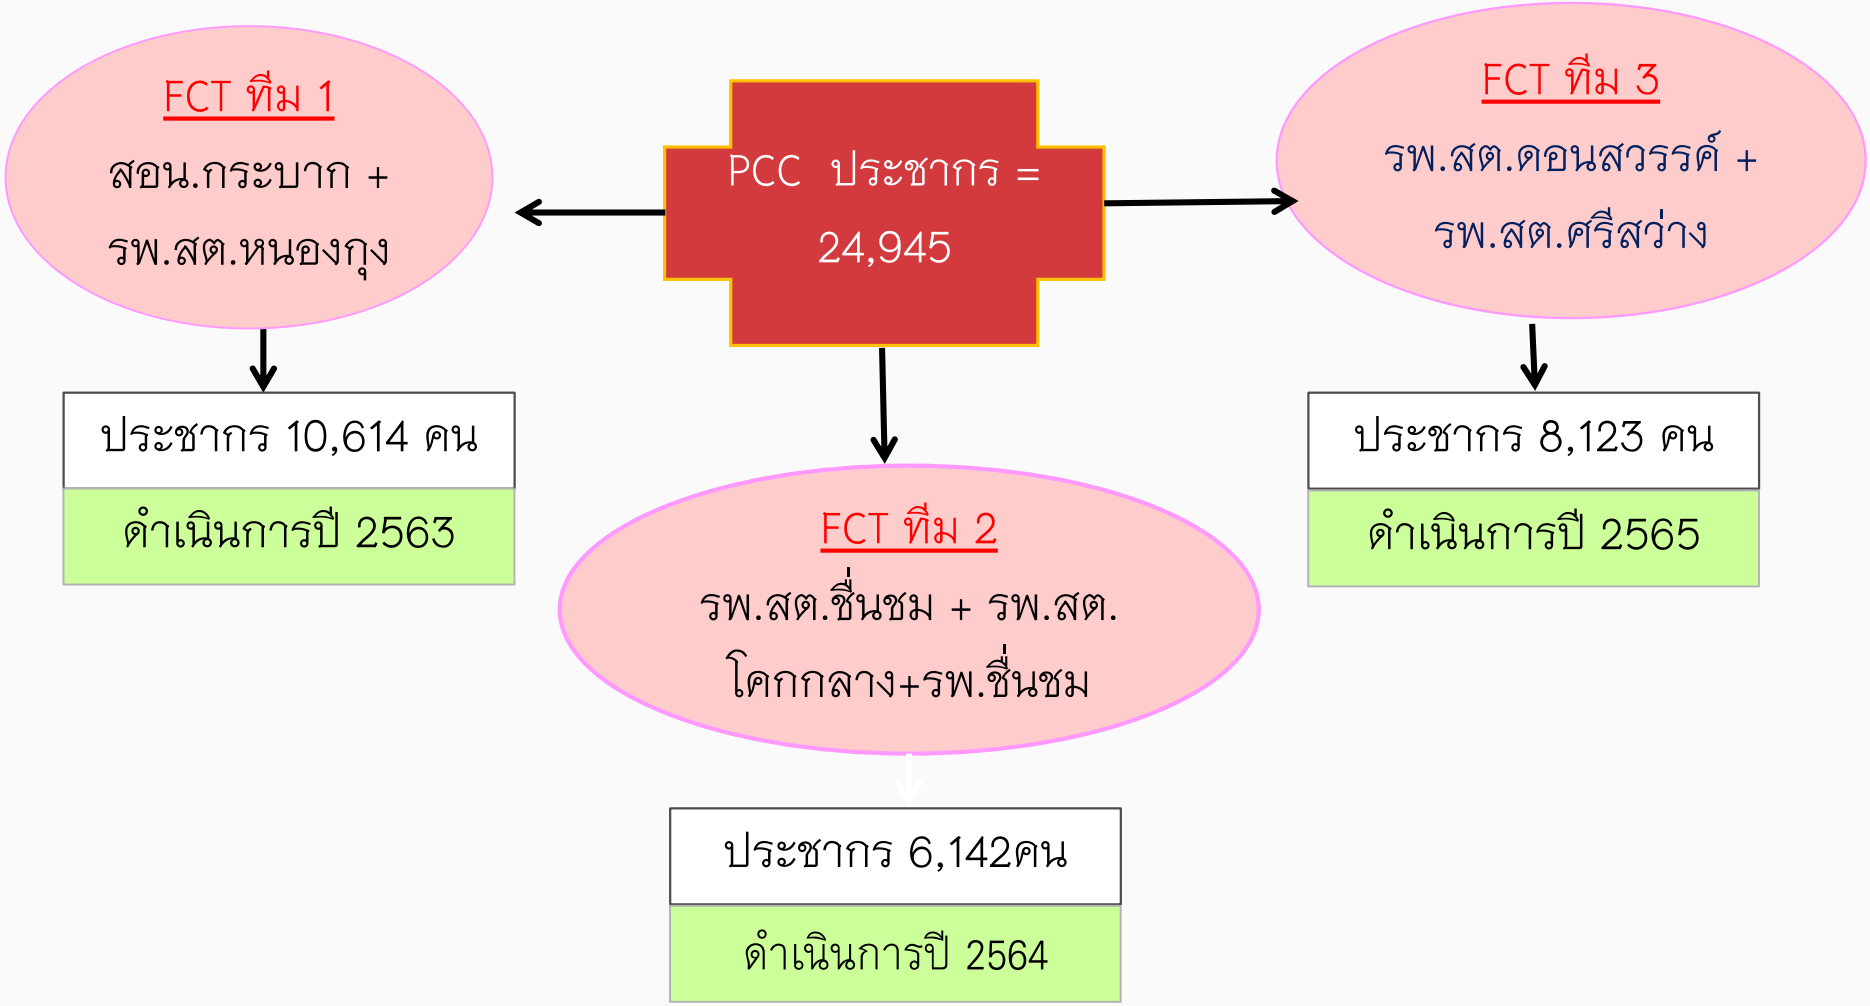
PCC ประชากร = 24,945

FCT ทีม 1
สอน.กระบาก + รพ.สต.หนองกุง

ประชากร 10,614 คน

ดำเนินการปี 2563

FCT ทีม 3
รพ.สต.ดอนสวรรค์ + รพ.สต.ศรีสว่าง

ประชากร 8,123 คน

ดำเนินการปี 2565

FCT ทีม 2
รพ.สต.ชื่นชม + รพ.สต.โคกกลาง+รพ.ชื่นชม

ประชากร 6,142คน

ดำเนินการปี 2564